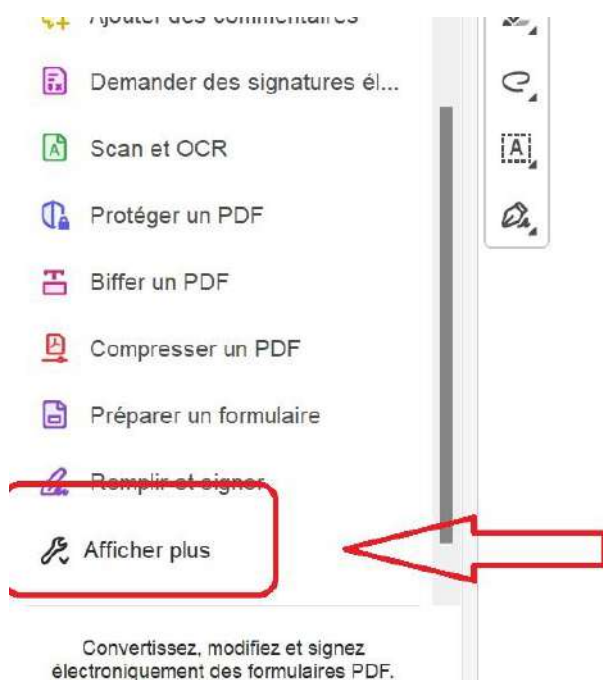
Ajouter des commentaires

Demander des signatures él...

Scan et OCR

Protéger un PDF

Biffer un PDF

Compresser un PDF

Préparer un formulaire

Remplir et signer

Afficher plus

Convertissez, modifiez et signez électroniquement des formulaires PDF.